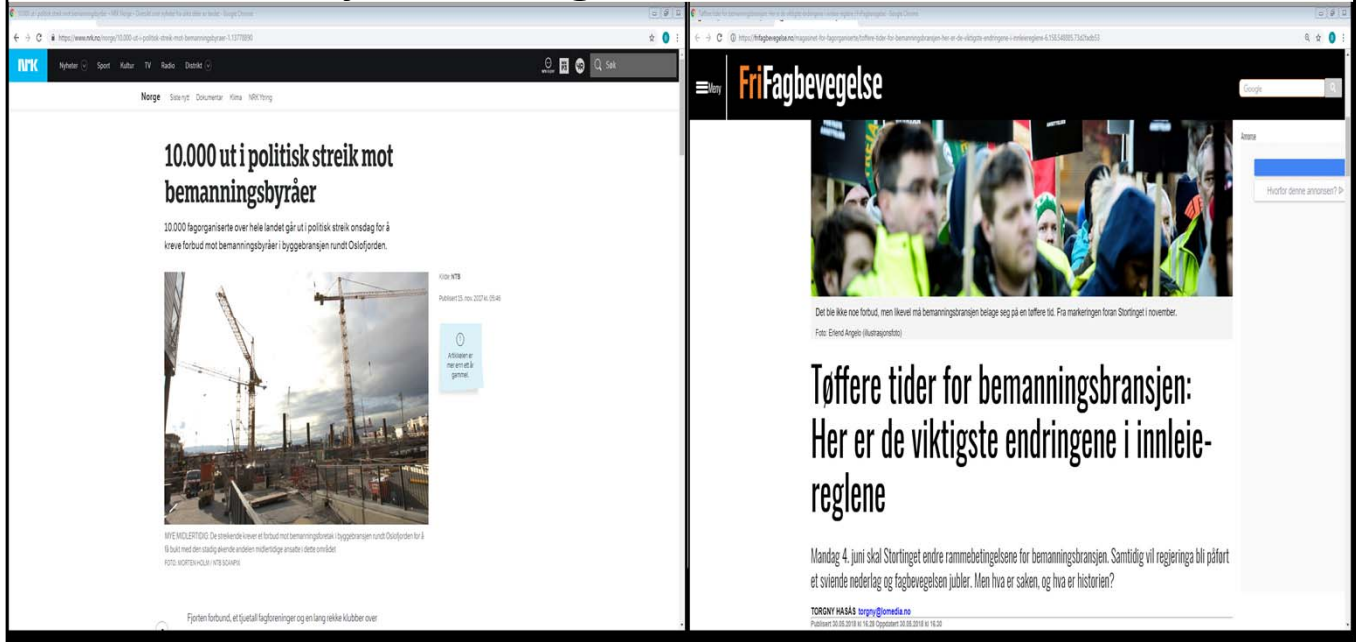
https://www.nrk.no/norge/10.000-ut-i-politisk-streik-mot-bemanningsbyraer-1.13778890

NRK Nyheter Sport Kultur TV Radio Distrikt Søk

Norge Siste nytt Dokumentar Klima NRK Ytring

10.000 ut i politisk streik mot bemanningsbyråer

10.000 fagorganiserte over hele landet går ut i politisk streik onsdag for å kreve forbud mot bemanningsbyråer i byggebransjen rundt Oslofjorden.

Kilde: NTB

Publisert 15. nov. 2017 kl. 05:46

Artikkelen er mer enn ett år gammel.

MYE MIDLERTIDIG: De streikende krever et forbud mot bemanningsforetak i byggebransjen rundt Oslofjorden for å få bukt med den stadig økende andelen midlertidige ansatte i dette området.
FOTO: MORTEN HOLM / NTB SCANPIX

Fjorten forbund, et tjuetall fagforeninger og en lang rekke klubber over

https://frifagbevegelse.no/magasinet/toffere-tider-for-bemanningsbransjen-her-er-de-viktigste-endringene-i-innleiereglene-6.158.548885.73d7adb53

Meny FriFagbevegelse

Annonse

Hvorfor denne annonsen?

Det ble ikke noe forbud, men likevel må bemanningsbransjen belage seg på en tøffere tid. Fra markeringen foran Stortinget i november.
Foto: Erlend Angelo (illustrasjonsfoto)

Tøffere tider for bemanningsbransjen: Her er de viktigste endringene i innleiereglene

Mandag 4. juni skal Stortinget endre rammebetingelsene for bemanningsbransjen. Samtidig vil regjeringa bli påført et svidende nederlag og fagbevegelsen jubler. Men hva er saken, og hva er historien?

TORGNY HASÅS torgny@lomedia.no
Publisert 30.05.2018 kl 16.28 Oppdatert 30.05.2018 kl 16.30